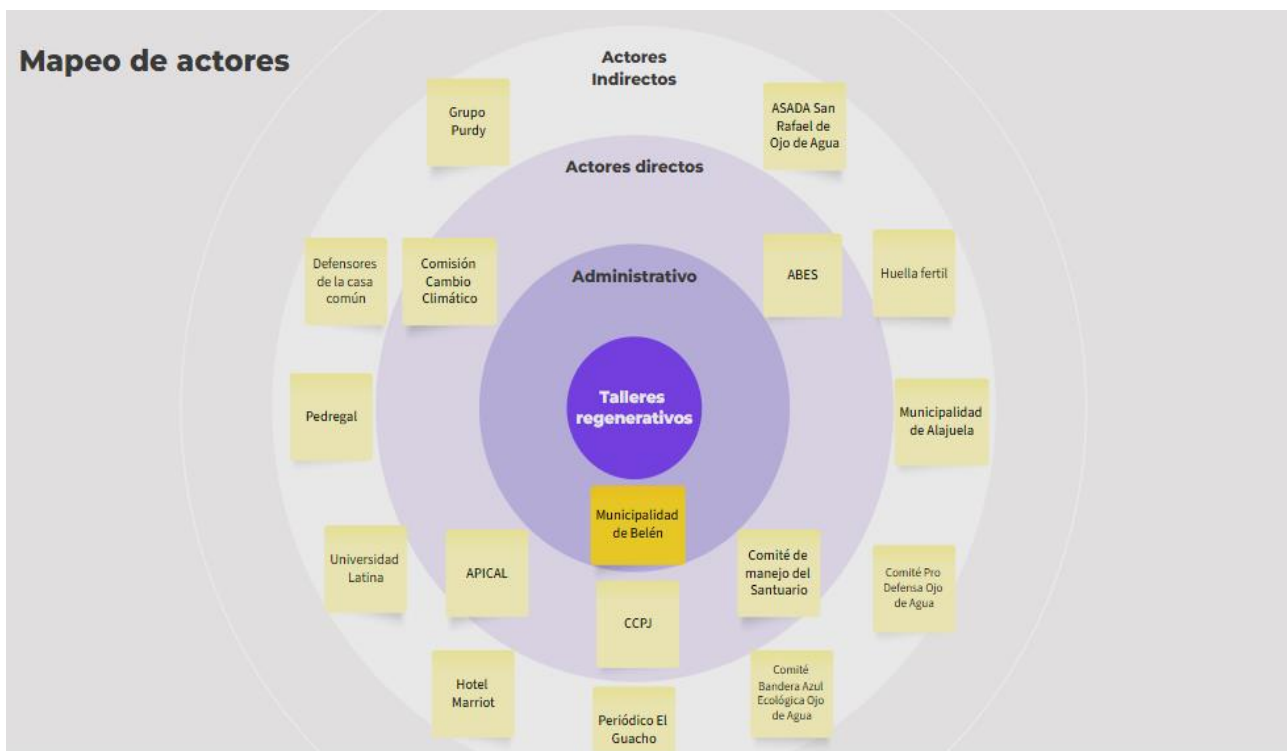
Mapeo de actores

Actores Indirectos

Grupo Purdy

ASADA San Rafael de Ojo de Agua

Actores directos

Defensores de la casa común

Comisión Cambio Climático

Administrativo

ABES

Huella fertil

Pedregal

Talleres regenerativos

Municipalidad de Alajuela

Municipalidad de Belén

Universidad Latina

APICAL

Comité de manejo del Santuario

Comité Pro Defensa Ojo de Agua

CCPJ

Hotel Marriot

Comité Bandera Azul Ecológica Ojo de Agua

Periódico El Guacho